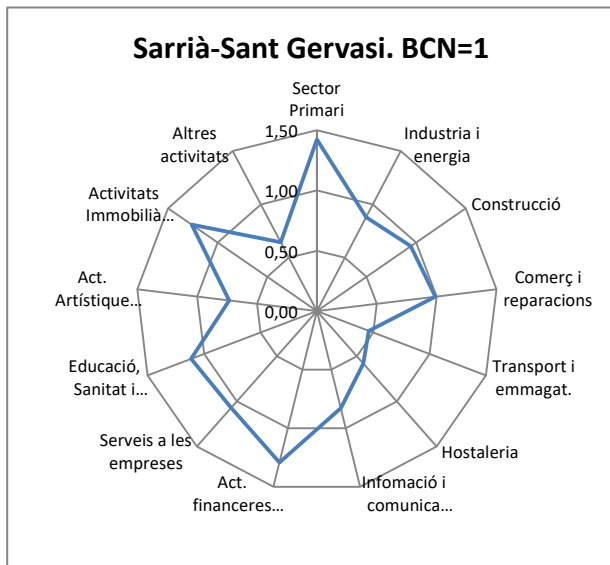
Sarrià-Sant Gervasi. BCN=1

Sector Primari

Industria i energia

Construcció

Comerç i reparacions

Transport i emmagat.

Hostaleria

Infomació i comunica…

Act. financeres…

Serveis a les empreses

Educació, Sanitat i…

Act. Artístique…

Activitats Immobilià…

Altres activitats

1,50

1,00

0,50

0,00